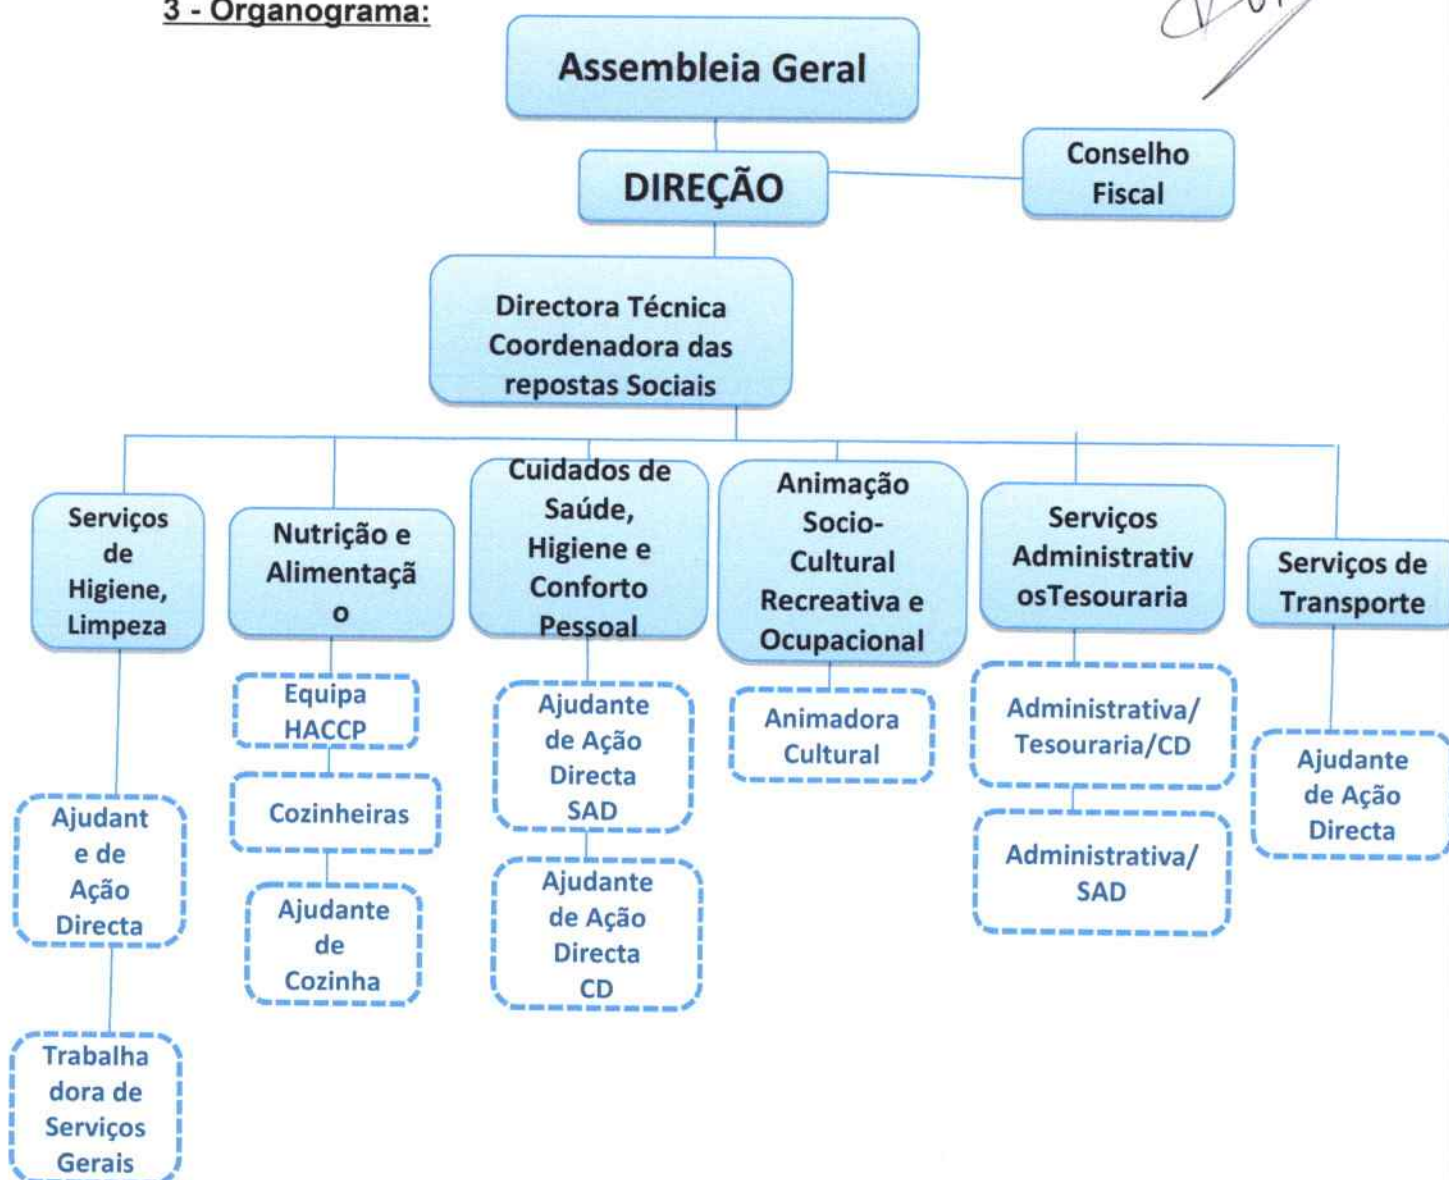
3 - Organograma:

Assembleia Geral

DIREÇÃO

Conselho Fiscal

Directora Técnica Coordenadora das repostas Sociais

Serviços de Higiene, Limpeza

Nutrição e Alimentaçã o

Cuidados de Saúde, Higiene e Conforto Pessoal

Animação Socio-Cultural Recreativa e Ocupacional

Serviços Administrativ osTesouraria

Serviços de Transporte

Ajudant e de Ação Directa

Trabalha dora de Serviços Gerais

Equipa HACCP

Cozinheiras

Ajudante de Cozinha

Ajudante de Ação Directa SAD

Ajudante de Ação Directa CD

Animadora Cultural

Administrativa/ Tesouraria/CD

Administrativa/ SAD

Ajudante de Ação Directa